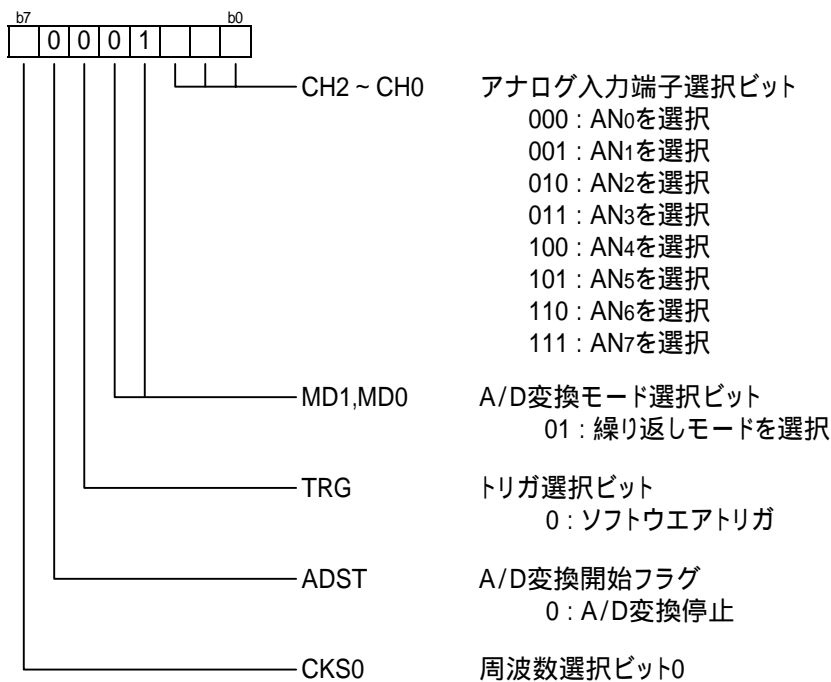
b7 b0

| | 0 | 0 | 0 | 1 | | | |
|---|---|---|---|---|---|---|---|

CH2 ~ CH0 アナログ入力端子選択ビット
000 : AN$_0$を選択
001 : AN$_1$を選択
010 : AN$_2$を選択
011 : AN$_3$を選択
100 : AN$_4$を選択
101 : AN$_5$を選択
110 : AN$_6$を選択
111 : AN$_7$を選択

MD1,MD0 A/D変換モード選択ビット
01 : 繰り返しモードを選択

TRG トリガ選択ビット
0 : ソフトウエアトリガ

ADST A/D変換開始フラグ
0 : A/D変換停止

CKS0 周波数選択ビット0